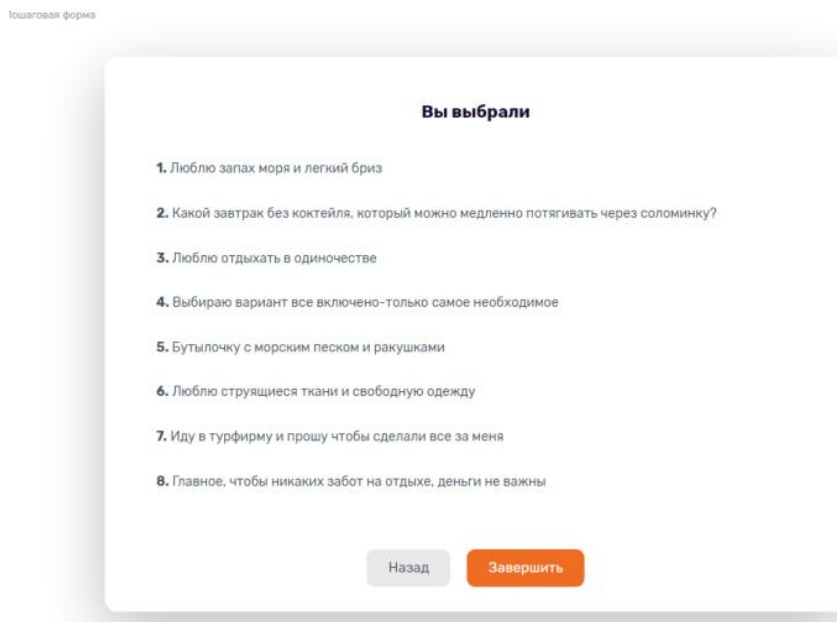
Iошаговая форма

Вы выбрали

1. Люблю запах моря и легкий бриз

2. Какой завтрак без коктейля, который можно медленно потягивать через соломинку?

3. Люблю отдыхать в одиночестве

4. Выбираю вариант все включено-только самое необходимое

5. Бутылочку с морским песком и ракушками

6. Люблю струящиеся ткани и свободную одежду

7. Иду в турфирму и прошу чтобы сделали все за меня

8. Главное, чтобы никаких забот на отдыхе, деньги не важны

Назад

Завершить